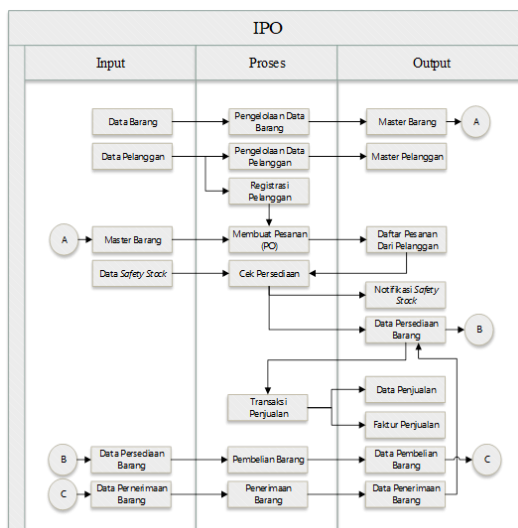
IPO

Input

Proses

Output

Data Barang

Pengelolaan Data Barang

Master Barang

A

Data Pelanggan

Pengelolaan Data Pelanggan

Master Pelanggan

Registrasi Pelanggan

A

Master Barang

Membuat Pesanan (PO)

Daftar Pesanan Dari Pelanggan

Data *Safety Stock*

Cek Persediaan

Notifikasi *Safety Stock*

Data Persediaan Barang

B

Transaksi Penjualan

Data Penjualan

Faktur Penjualan

B

Data Persediaan Barang

Pembelian Barang

Data Pembelian Barang

C

C

Data Penerimaan Barang

Penerimaan Barang

Data Penerimaan Barang